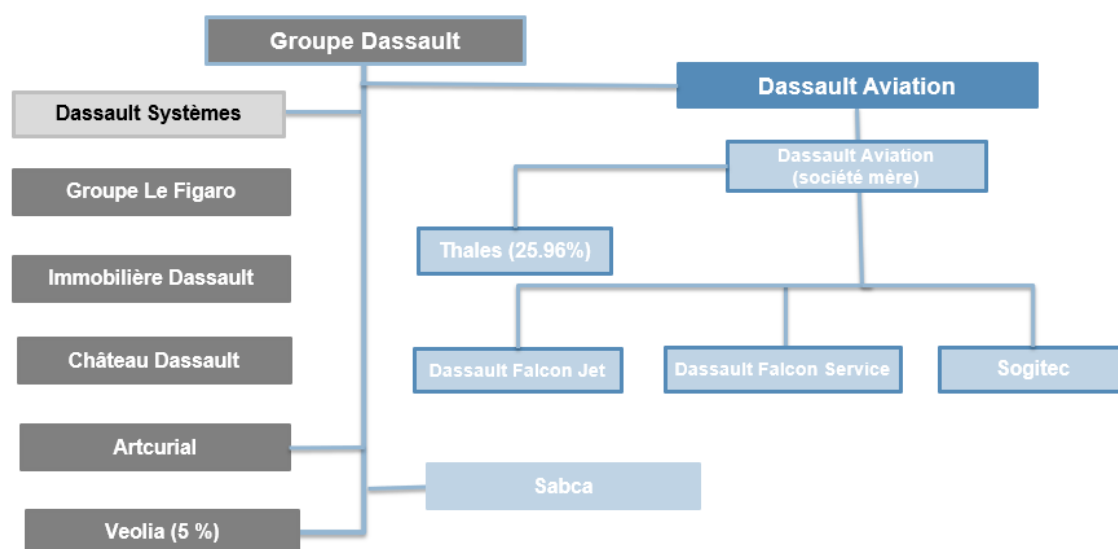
Groupe Dassault

Dassault Systèmes

Groupe Le Figaro

Immobilière Dassault

Château Dassault

Artcurial

Veolia (5 %)

Dassault Aviation

Dassault Aviation (société mère)

Thales (25.96%)

Dassault Falcon Jet

Dassault Falcon Service

Sogitec

Sabca